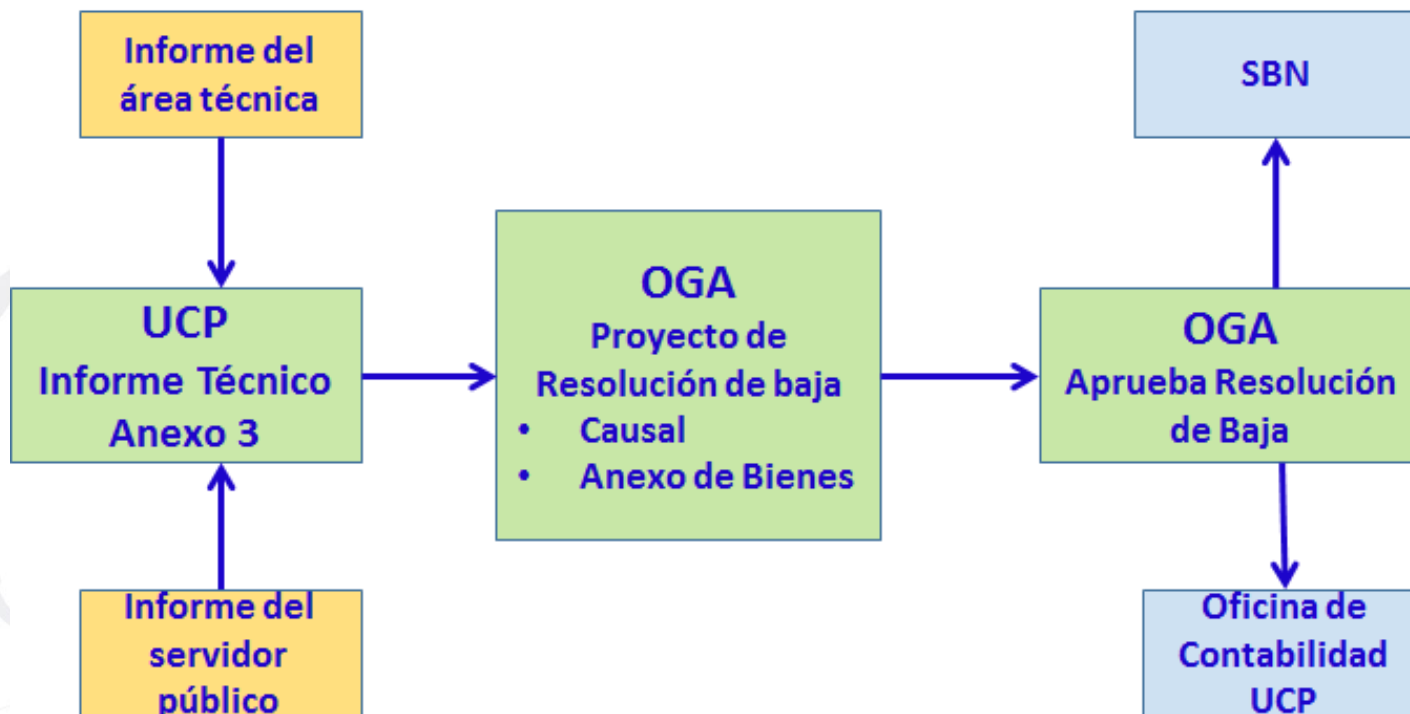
Informe del área técnica

UCP
Informe Técnico
Anexo 3

Informe del servidor público

OGA
Proyecto de Resolución de baja
• Causal
• Anexo de Bienes

SBN

OGA
Aprueba Resolución de Baja

Oficina de Contabilidad UCP